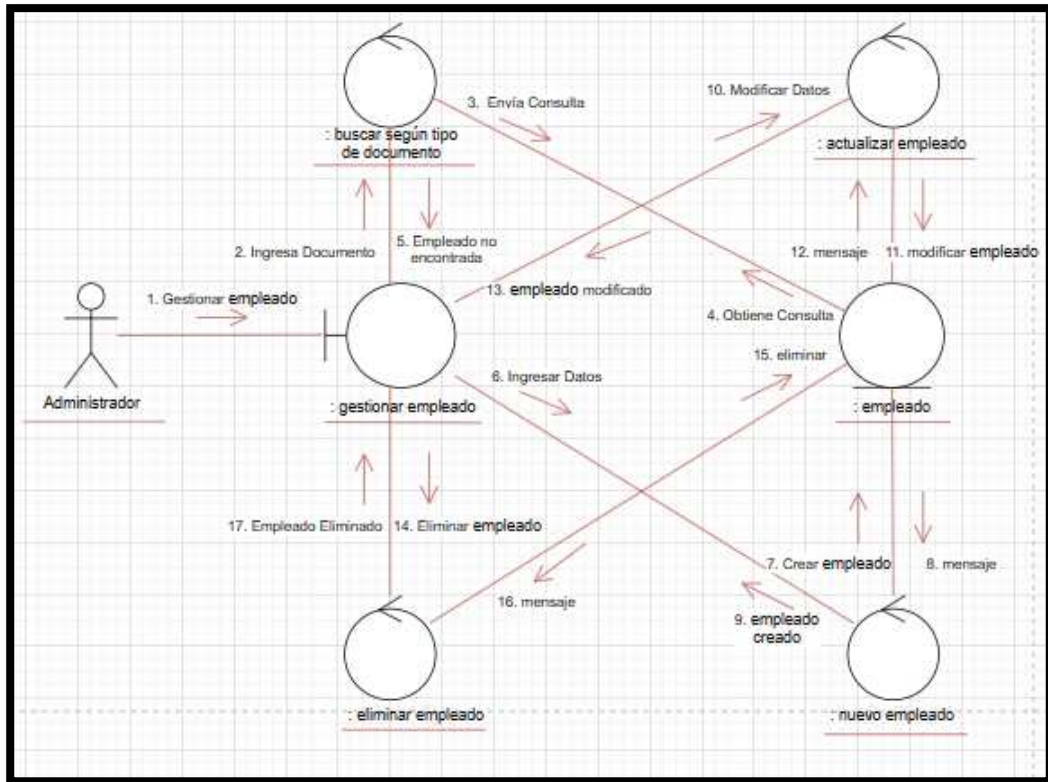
: buscar según tipo de documento

3. Envía Consulta

10. Modificar Datos

: actualizar empleado

2. Ingresa Documento

5. Empleado no encontrado

12. mensaje

11. modificar empleado

13. empleado modificado

1. Gestionar empleado

4. Obtiene Consulta

15. eliminar

Administrador

6. Ingresar Datos

: gestionar empleado

: empleado

17. Empleado Eliminado

14. Eliminar empleado

7. Crear empleado

8. mensaje

16. mensaje

9. empleado creado

: eliminar empleado

: nuevo empleado